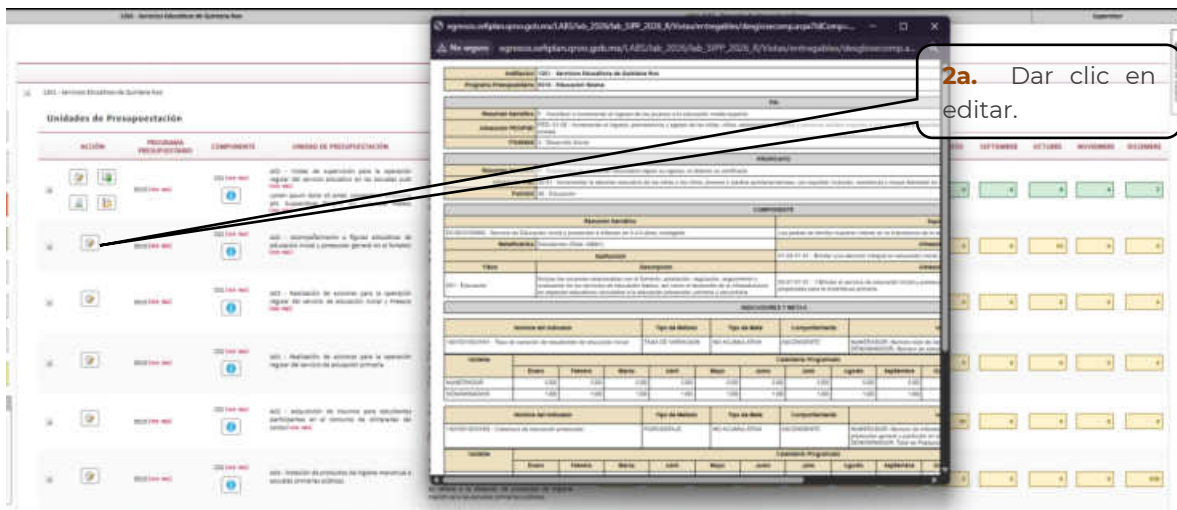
2a. Dar clic en editar.

Unidades de Presupuestación

ACCIÓN | PROGRAMA PRESUPUESTARIO | COMPONENTE | UNIDAD DE PRESUPUESTACIÓN

SEPTIEMBRE | OCTUBRE | NOVIEMBRE | DICIEMBRE

No seguro

Institución
Programa Presupuestario

PROPÓSITO

COMPONENTE

Resumen Narrativo

Beneficiarios

Clasificación

Tipo | Descripción

INDICADORES Y METAS

Nombre del Indicador | Tipo de Medición | Tipo de Meta | Comportamiento

Variable | Calendario Programado

Enero | Febrero | Marzo | Abril | Mayo | Junio | Julio | Agosto | Septiembre

NUMERADOR
DENOMINADOR

TASA DE VARIACIÓN | NO ACUMULATIVA | ASCENDENTE

PORCENTAJE | NO ACUMULATIVA | ASCENDENTE